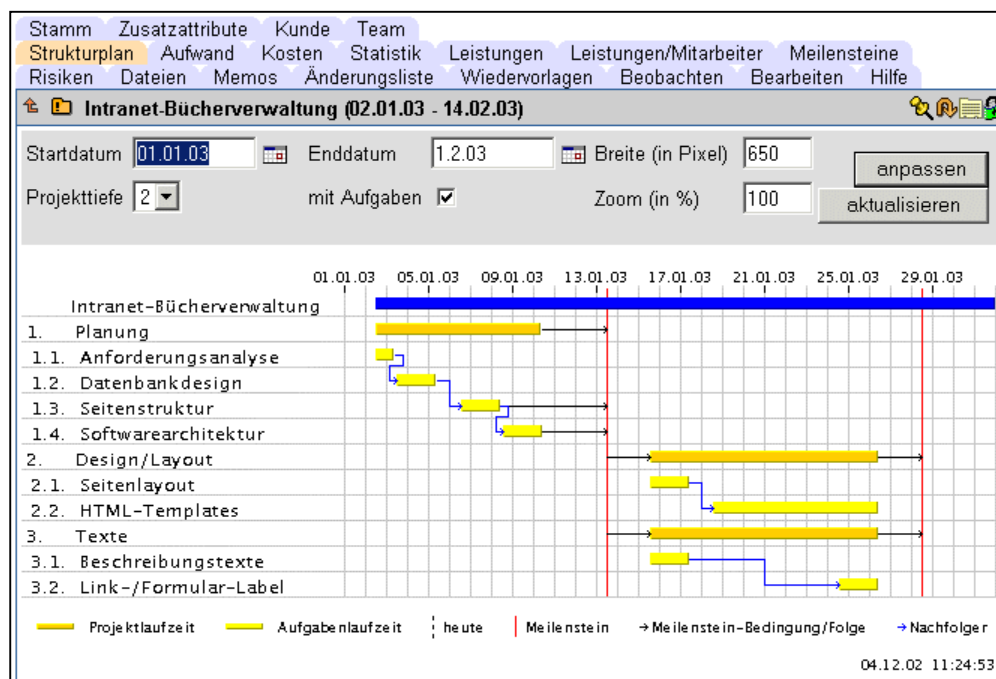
Stamm Zusatzattribute Kunde Team
Strukturplan Aufwand Kosten Statistik Leistungen Leistungen/Mitarbeiter Meilensteine
Risiken Dateien Memos Änderungsliste Wiedervorlagen Beobachten Bearbeiten Hilfe

Intranet-Bücherverwaltung (02.01.03 - 14.02.03)

Startdatum 01.01.03 Enddatum 1.2.03 Breite (in Pixel) 650 anpassen
Projekttiefe 2 mit Aufgaben ☑ Zoom (in %) 100 aktualisieren

01.01.03 05.01.03 09.01.03 13.01.03 17.01.03 21.01.03 25.01.03 29.01.03

Intranet-Bücherverwaltung
1. Planung
1.1. Anforderungsanalyse
1.2. Datenbankdesign
1.3. Seitenstruktur
1.4. Softwarearchitektur
2. Design/Layout
2.1. Seitenlayout
2.2. HTML-Templates
3. Texte
3.1. Beschreibungstexte
3.2. Link-/Formular-Label

Projektlaufzeit Aufgabenlaufzeit heute Meilenstein → Meilenstein-Bedingung/Folge → Nachfolger

04.12.02 11:24:53